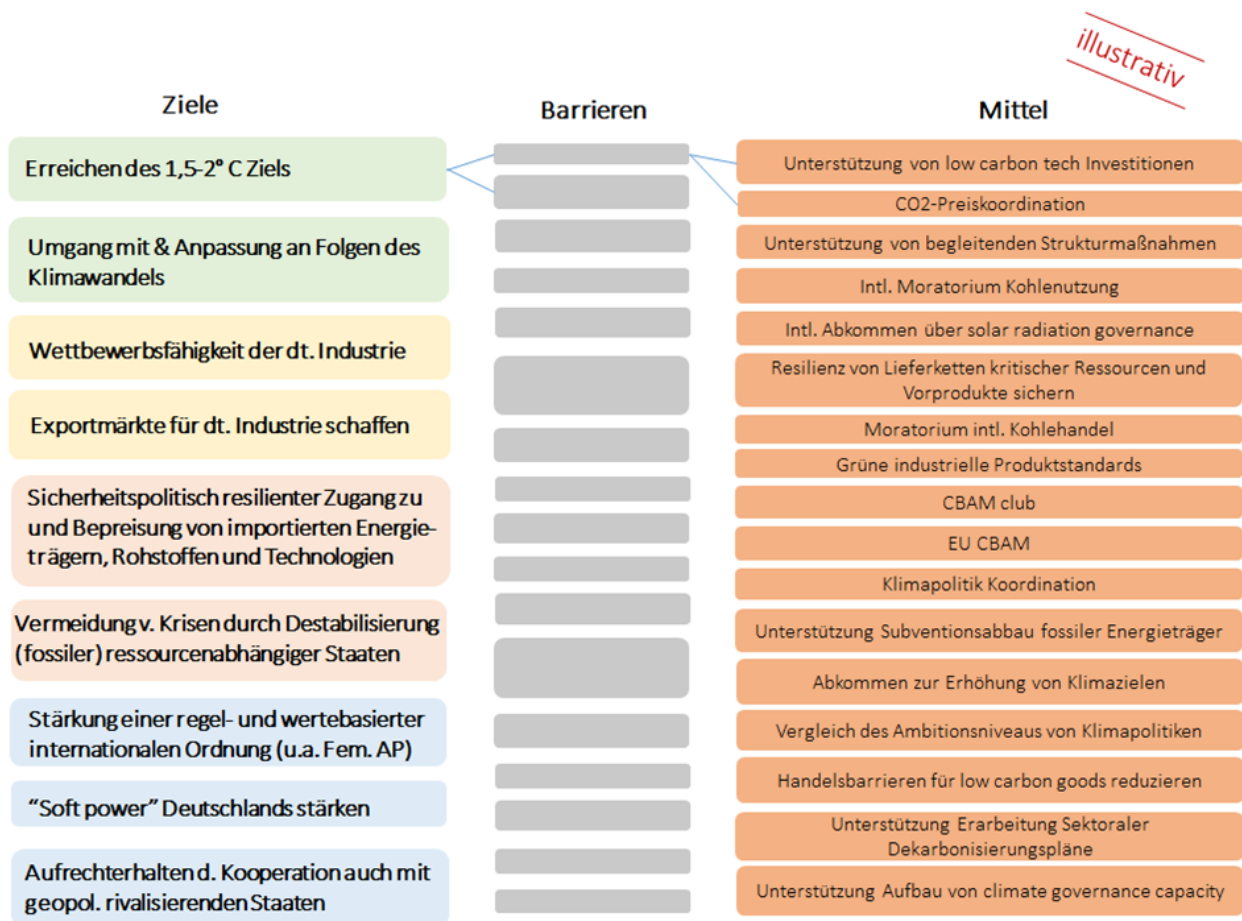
illustrativ

Ziele

Erreichen des 1,5-2° C Ziels

Umgang mit & Anpassung an Folgen des Klimawandels

Wettbewerbsfähigkeit der dt. Industrie

Exportmärkte für dt. Industrie schaffen

Sicherheitspolitisch resilienter Zugang zu und Bepreisung von importierten Energieträgern, Rohstoffen und Technologien

Vermeidung v. Krisen durch Destabilisierung (fossiler) ressourcenabhängiger Staaten

Stärkung einer regel- und wertebasierter internationalen Ordnung (u.a. Fem. AP)

"Soft power" Deutschlands stärken

Aufrechterhalten d. Kooperation auch mit geopol. rivalisierenden Staaten

Barrieren

Mittel

Unterstützung von low carbon tech Investitionen

CO2-Preiskoordination

Unterstützung von begleitenden Strukturmaßnahmen

Intl. Moratorium Kohlenutzung

Intl. Abkommen über solar radiation governance

Resilienz von Lieferketten kritischer Ressourcen und Vorprodukte sichern

Moratorium intl. Kohlehandel

Grüne industrielle Produktstandards

CBAM club

EU CBAM

Klimapolitik Koordination

Unterstützung Subventionsabbau fossiler Energieträger

Abkommen zur Erhöhung von Klimazielen

Vergleich des Ambitionsniveaus von Klimapolitiken

Handelsbarrieren für low carbon goods reduzieren

Unterstützung Erarbeitung Sektoraler Dekarbonisierungspläne

Unterstützung Aufbau von climate governance capacity